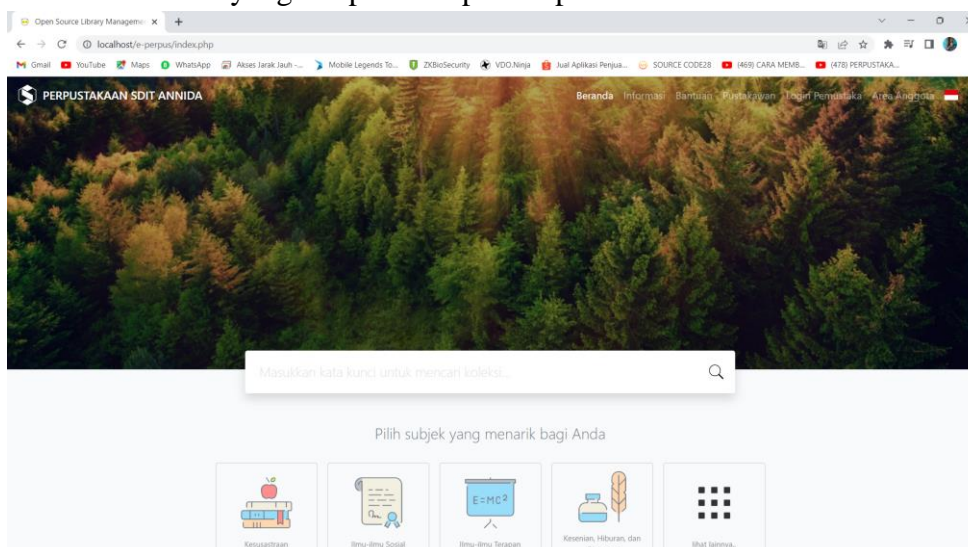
Open Source Library Manageme ×

localhost/e-perpus/index.php

Gmail YouTube Maps WhatsApp Akses Jarak Jauh -... Mobile Legends To... ZKBioSecurity VDO.Ninja Jual Aplikasi Penjua... SOURCE CODE28 (469) CARA MEMB... (478) PERPUSTAKA...

PERPUSTAKAAN SDIT ANNIDA

Beranda Informasi Bantuan Pustakawan Login Pemustaka Area Anggota

Masukkan kata kunci untuk mencari koleksi...

Pilih subjek yang menarik bagi Anda

$E=MC^2$

Kesusastraan

Ilmu-ilmu Sosial

Ilmu-ilmu Terapan

Kesenian, Hiburan, dan

lihat lainnya...